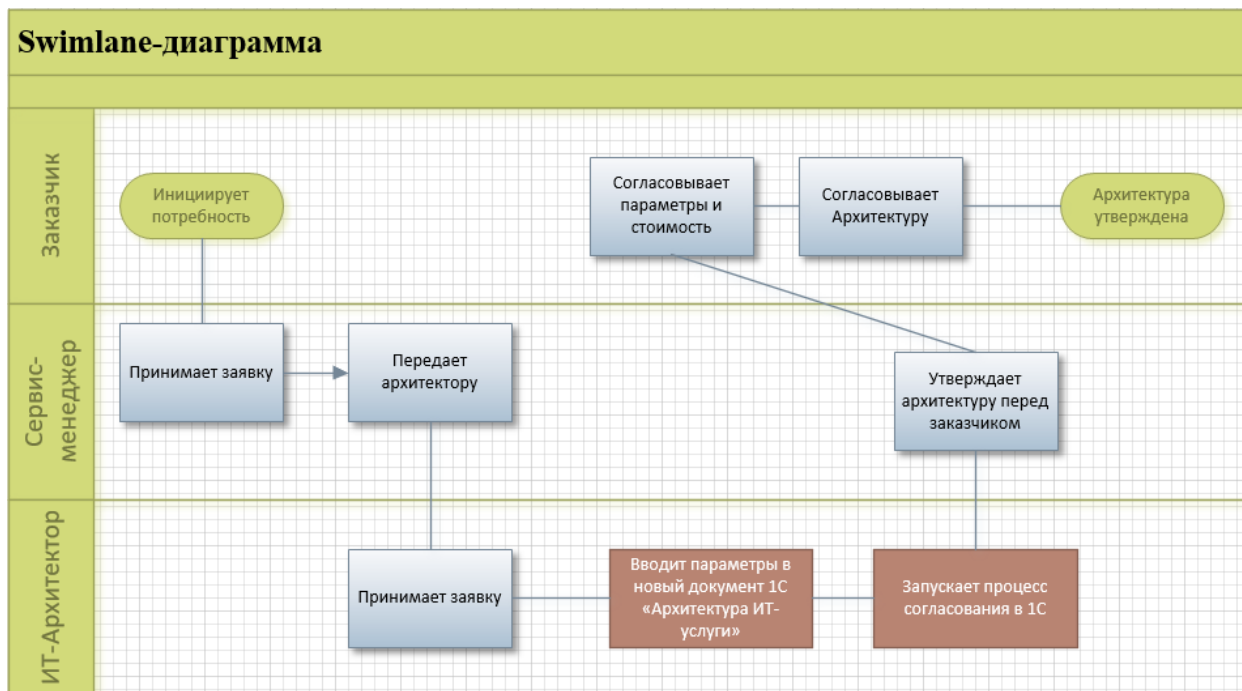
Swimlane-диаграмма

Заказчик

Инициирует потребность

Согласовывает параметры и стоимость

Согласовывает Архитектуру

Архитектура утверждена

Сервис-менеджер

Принимает заявку

Передает архитектору

Утверждает архитектуру перед заказчиком

ИТ-Архитектор

Принимает заявку

Вводит параметры в новый документ 1С «Архитектура ИТ-услуги»

Запускает процесс согласования в 1С